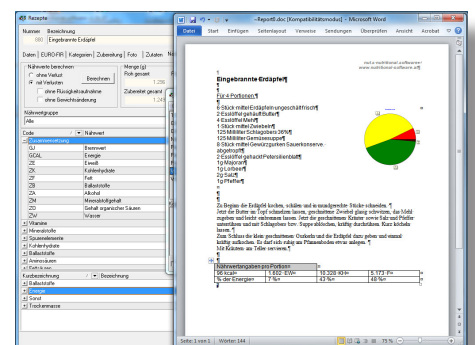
Rezepte

Nummer Bezeichnung
000 Eingebrannte Erdäpfel

Daten EURO-FIR Kategorien Zubereitung Foto Zutaten Nä

Nährwerte berechnen
ohne Verlust
mit Verlusten
ohne Flüssigkeitsaufnahme
ohne Gewichtsänderung
Berechnen

Menge (g)
Roh gesamt
Zubereitet gesamt

Nährwertgruppe
Alle

| Code | Nährwert |
|---|---|
| Zusammensetzung | |
| GJ | Brennwert |
| GCAL | Energie |
| ZE | Eiweiß |
| ZK | Kohlenhydrate |
| ZF | Fett |
| ZB | Ballaststoffe |
| ZA | Alkohol |
| ZM | Mineralstoffgehalt |
| ZO | Gehalt organischer Säuren |
| ZW | Wasser |
| Vitamine | |
| Mineralstoffe | |
| Spurenelemente | |
| Kohlenhydrate | |
| Ballaststoffe | |
| Aminosäuren | |
| Fettsäuren | |

Kurzbezeichnung Bezeichnung
Ballaststoffe
Energie
Sonst
Trockenmasse

~Report0.doc [Kompatibilitätsmodus] - Microsoft Word

Datei Start Einfügen Seitenlayout Verweise Sendungen Überprüfen Ansicht Acrobat

nut.s nutriBase/ software
www.nutribase.software.at

Eingebrannte Erdäpfel¶
¶
Für 4 Portionen¶
¶
6 Stück mittel Erdäpfel roh ungeschält frisch¶
2 Essl. gehäuft Butter¶
2 Essl. mittel Mehl¶
1 Stück mittel Zwiebel¶
125 Milliliter Schlagobers 36%¶
125 Milliliter Gemüsesuppe¶
8 Stück mittel Gewürzgurken Essiggurken Konserve abgetropft¶
2 Essl. gehäuft Petersilienblatt¶
1g Majoran¶
1g Lorbeer¶
2g Salz¶
1g Pfeffer¶
¶
¶
Zu Beginn die Erdäpfel kochen, schälen und in mundgerechte Stücke schneiden. ¶
Jetzt die Butter im Topf schmelzen lassen, geschnittene Zwiebel glasig schwitzen, das Mehl zugeben und leicht anbräunen lassen. Jetzt die geschnittenen Kräuter sowie Salz und Pfeffer untermischen und mit Schlagobers bzw. Suppe ablöschen, kräftig durchrühren. Kurz köcheln lassen.¶
Zum Schluss die klein geschnittenen Gurken und die Erdäpfel dazu geben und einmal kräftig aufkochen. Es darf sich ruhig ein Pfannenboden etwas anlegen. ¶
Mit Kräutern am Teller servieren.¶
¶

| Nährwertangaben pro Portion | | | |
|---|---|---|---|
| 96 kcal | 1.6 EW | 10.3 KH | 5.17 F |
| % der Energie | 7 % | 43 % | 48 % |

Seite: 1 von 1 Wörter: 144 75 %